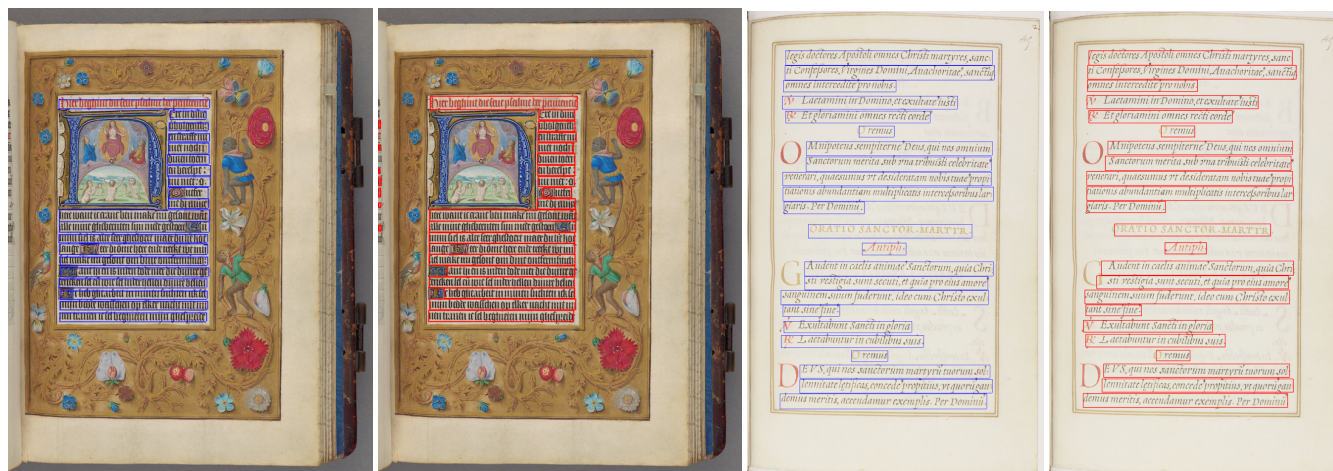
legis doctores Apostoli omnes Christi martyres sancti Confessores, Virgines Domini, Anachoritae, sanctiq omnes intercedite pro nobis.

℣. Laetamini in Domino, et exultate iusti.

℟. Et gloriamini omnes recti corde.

Oremus.

OMnipotens sempiterne Deus, qui nos omnium Sanctorum merita sub vna tribuisti celebritate venerari, quaesumus vt desideratam nobis tuae propitiationis abundantiam multiplicatis intercessoribus largiaris. Per Dominum.

ORATIO SANCTOR. MARTYR.

Antiph.

GAudent in caelis animae Sanctorum, qui Christi vestigia sunt secuti, et quia pro eius amore sanguinem suum fuderunt, ideo cum Christo exultant sine fine.

℣. Exultabunt Sancti in gloria.

℟. Laetabuntur in cubilibus suis.

Oremus.

DEVS, qui nos sanctorum martyrum tuorum sollennitate laetificas, concede propitius, vt quorum gaudemus meritis, accendamur exemplis. Per Dominum.

legis doctores Apostoli omnes Christi martyres sancti Confessores, Virgines Domini, Anachoritae, sanctiq omnes intercedite pro nobis.

℣. Laetamini in Domino, et exultate iusti.

℟. Et gloriamini omnes recti corde.

Oremus.

OMnipotens sempiterne Deus, qui nos omnium Sanctorum merita sub vna tribuisti celebritate venerari, quaesumus vt desideratam nobis tuae propitiationis abundantiam multiplicatis intercessoribus largiaris. Per Dominum.

ORATIO SANCTOR. MARTYR.

Antiph.

GAudent in caelis animae Sanctorum, quia Christi vestigia sunt secuti, et quia pro eius amore sanguinem suum fuderunt, ideo cum Christo exultant sine fine.

℣. Exultabunt Sancti in gloria.

℟. Laetabuntur in cubilibus suis.

Oremus.

DEVS, qui nos sanctorum martyrum tuorum sollennitate laetificas, concede propitius, vt quorum gaudemus meritis, accendamur exemplis. Per Dominum.